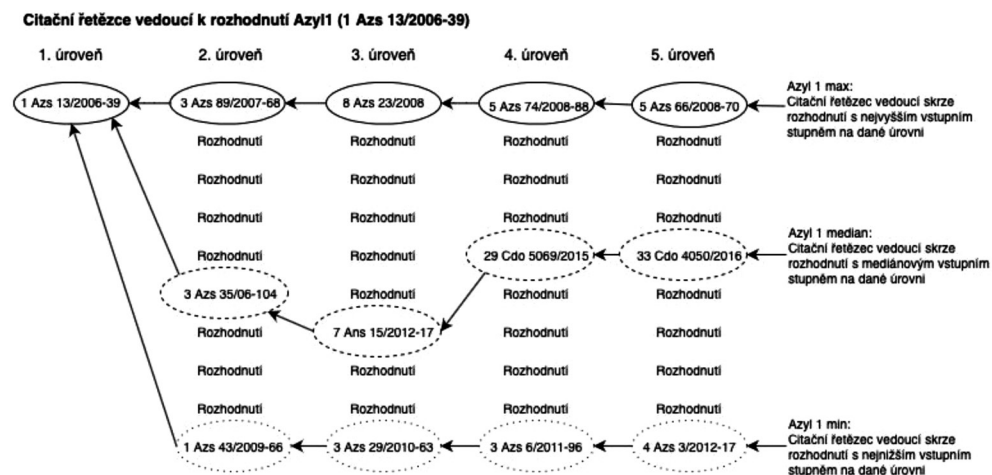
Citační řetězce vedoucí k rozhodnutí Azyl1 (1 Azs 13/2006-39)

1. úroveň

2. úroveň

3. úroveň

4. úroveň

5. úroveň

1 Azs 13/2006-39

3 Azs 89/2007-68

8 Azs 23/2008

5 Azs 74/2008-88

5 Azs 66/2008-70

Azyl 1 max:
Citační řetězec vedoucí skrze rozhodnutí s nejvyšším vstupním stupněm na dané úrovni

Rozhodnutí Rozhodnutí Rozhodnutí Rozhodnutí

Rozhodnutí Rozhodnutí Rozhodnutí Rozhodnutí

Rozhodnutí Rozhodnutí Rozhodnutí Rozhodnutí

Rozhodnutí Rozhodnutí

29 Cdo 5069/2015

33 Cdo 4050/2016

Azyl 1 median:
Citační řetězec vedoucí skrze rozhodnutí s mediánovým vstupním stupněm na dané úrovni

3 Azs 35/06-104

Rozhodnutí Rozhodnutí Rozhodnutí

Rozhodnutí

7 Ans 15/2012-17

Rozhodnutí Rozhodnutí

Rozhodnutí Rozhodnutí Rozhodnutí Rozhodnutí

Rozhodnutí Rozhodnutí Rozhodnutí Rozhodnutí

Azyl 1 min:
Citační řetězec vedoucí skrze rozhodnutí s nejnižším vstupním stupněm na dané úrovni

1 Azs 43/2009-66

3 Azs 29/2010-63

3 Azs 6/2011-96

4 Azs 3/2012-17